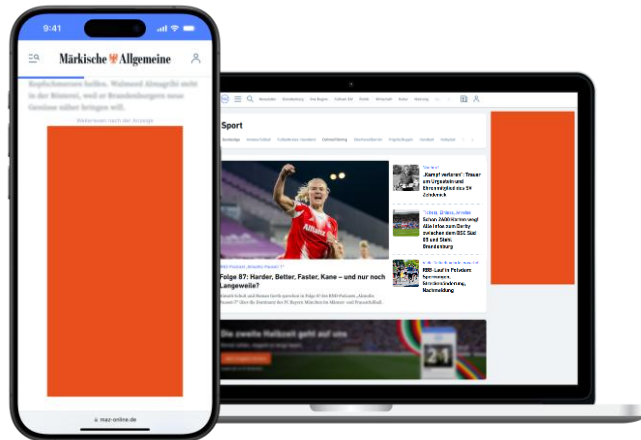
9:41

Märkische Allgemeine

Kopfschmerzen heilen. Walmeed Almagribi sieht in der Büsserei, weil er Brandenburgern neue Gemüse näher bringen will.

Weiterlesen nach der Anzeige

maz-online.de

Sport

„Kampf verloren": Trauer um Urgestein und Ehrenmitglied des SV Zehdenick

„Tricks, Grillen, Arnolds": Schon 2600 Karten weg! Alle Infos zum Derby zwischen dem BSC Süd 05 und Stahl Brandenburg

RBB-Lauf in Potsdam: Sperrungen, Streckenänderung, Nachmeldung

Folge 87: Harder, Better, Faster, Kane – und nur noch Langeweile?

Die zweite Halbzeit geht auf uns

21